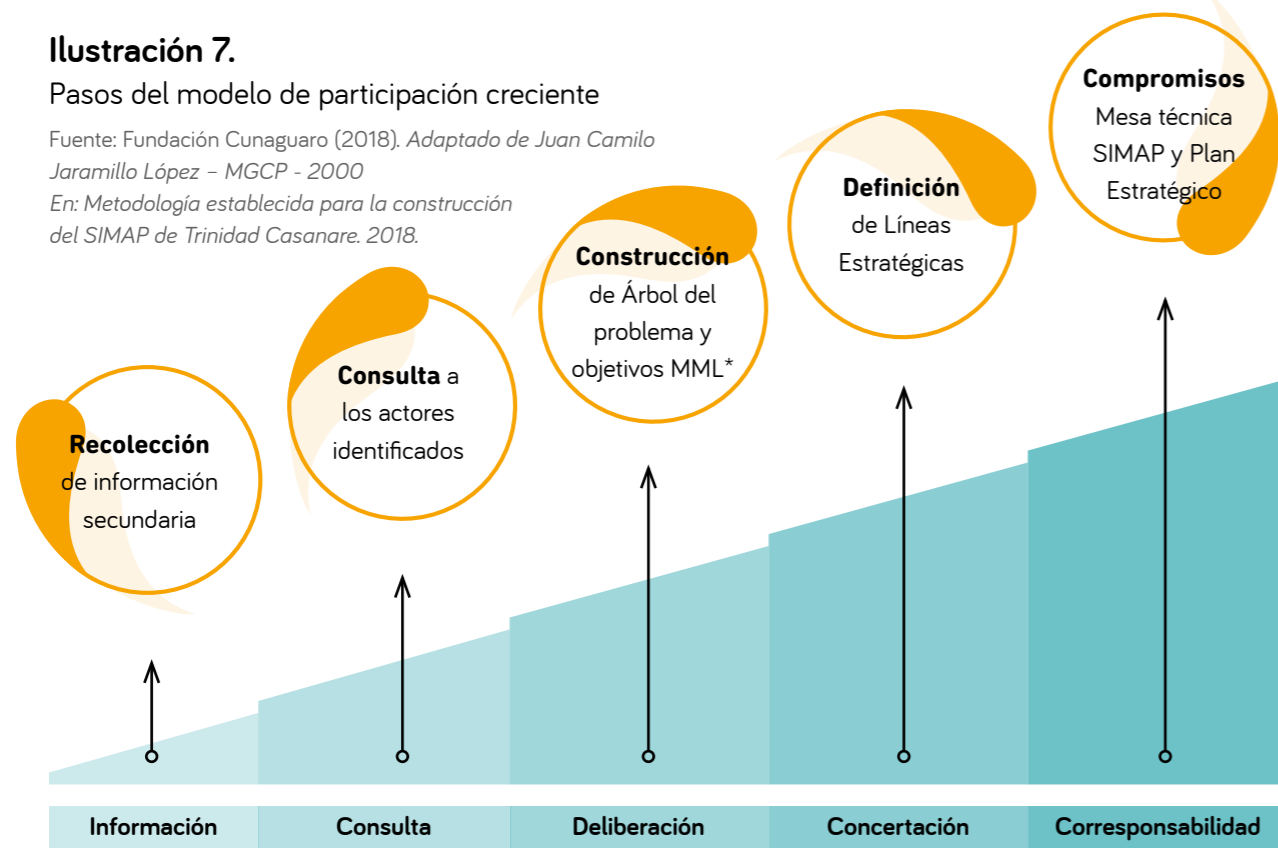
Ilustración 7.

Pasos del modelo de participación creciente

Fuente: Fundación Cunaguaro (2018). Adaptado de Juan Camilo Jaramillo López – MGCP - 2000
En: Metodología establecida para la construcción del SIMAP de Trinidad Casanare. 2018.

Recolección de información secundaria

Consulta a los actores identificados

Construcción de Árbol del problema y objetivos MML*

Definición de Líneas Estratégicas

Compromisos Mesa técnica SIMAP y Plan Estratégico

| Información | Consulta | Deliberación | Concertación | Corresponsabilidad |
|---|---|---|---|---|